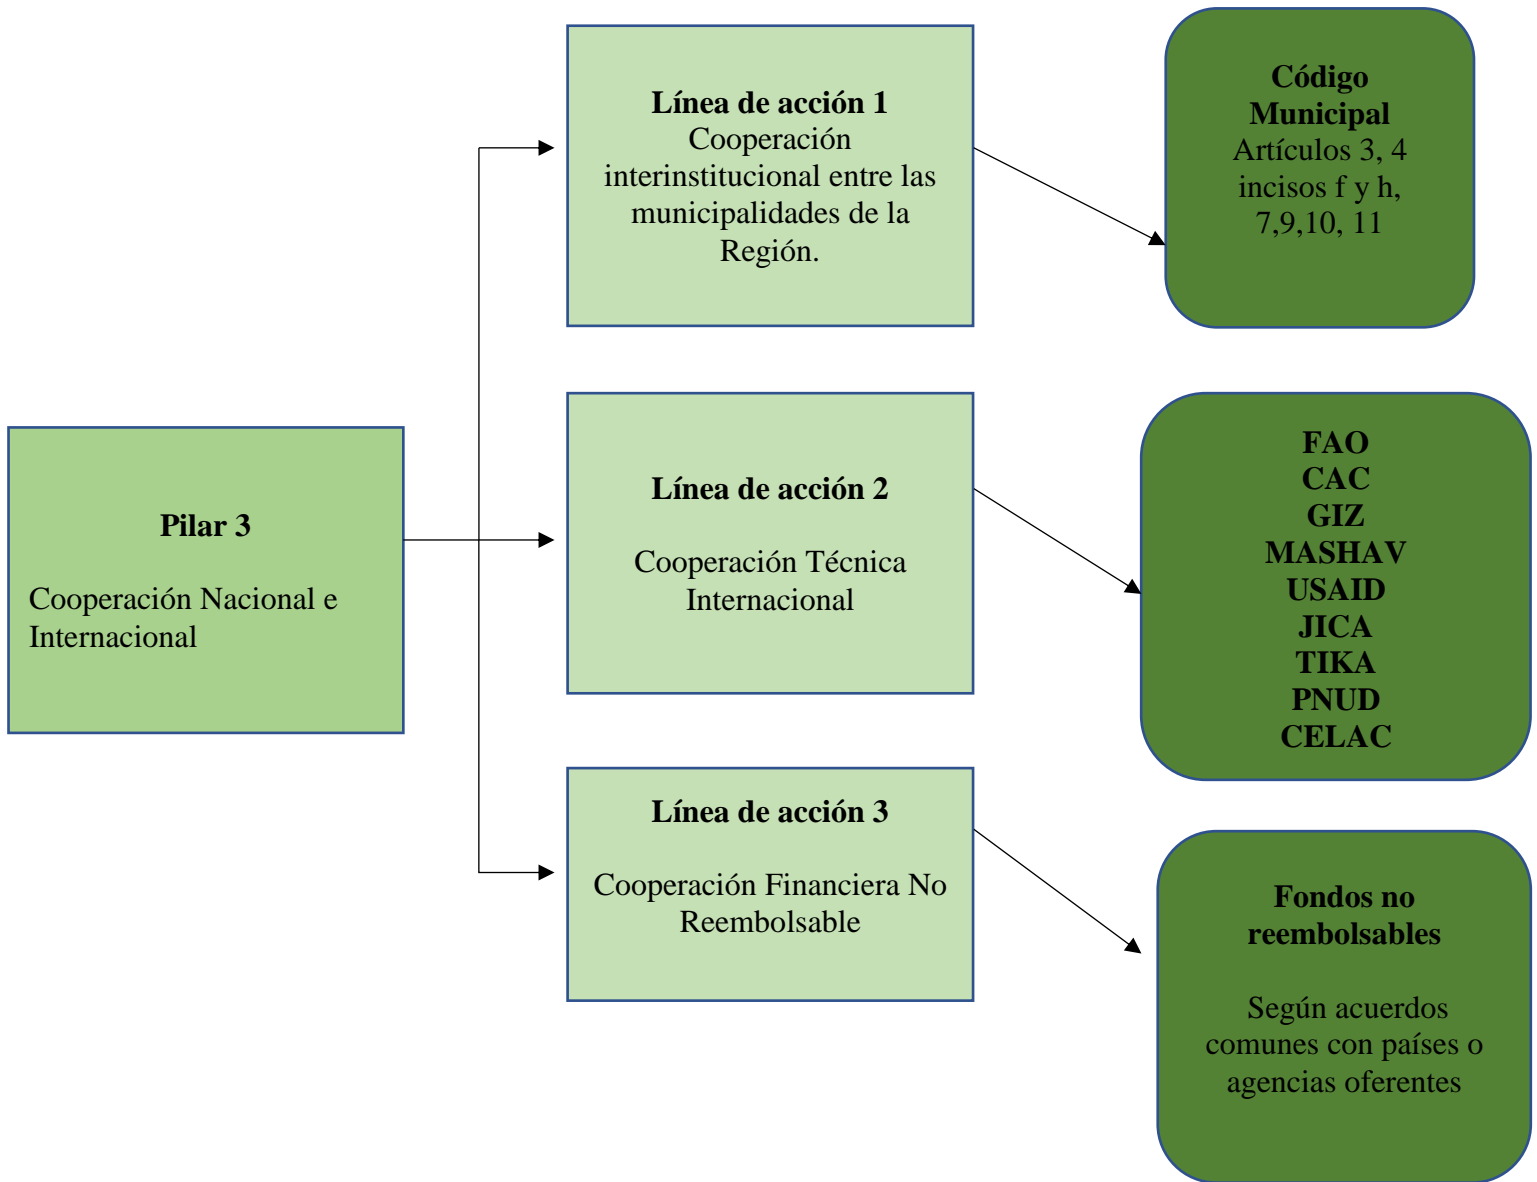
Pilar 3

Cooperación Nacional e Internacional

Línea de acción 1
Cooperación interinstitucional entre las municipalidades de la Región.

Código Municipal
Artículos 3, 4 incisos f y h, 7,9,10, 11

Línea de acción 2

Cooperación Técnica Internacional

FAO
CAC
GIZ
MASHAV
USAID
JICA
TIKA
PNUD
CELAC

Línea de acción 3

Cooperación Financiera No Reembolsable

Fondos no reembolsables

Según acuerdos comunes con países o agencias oferentes